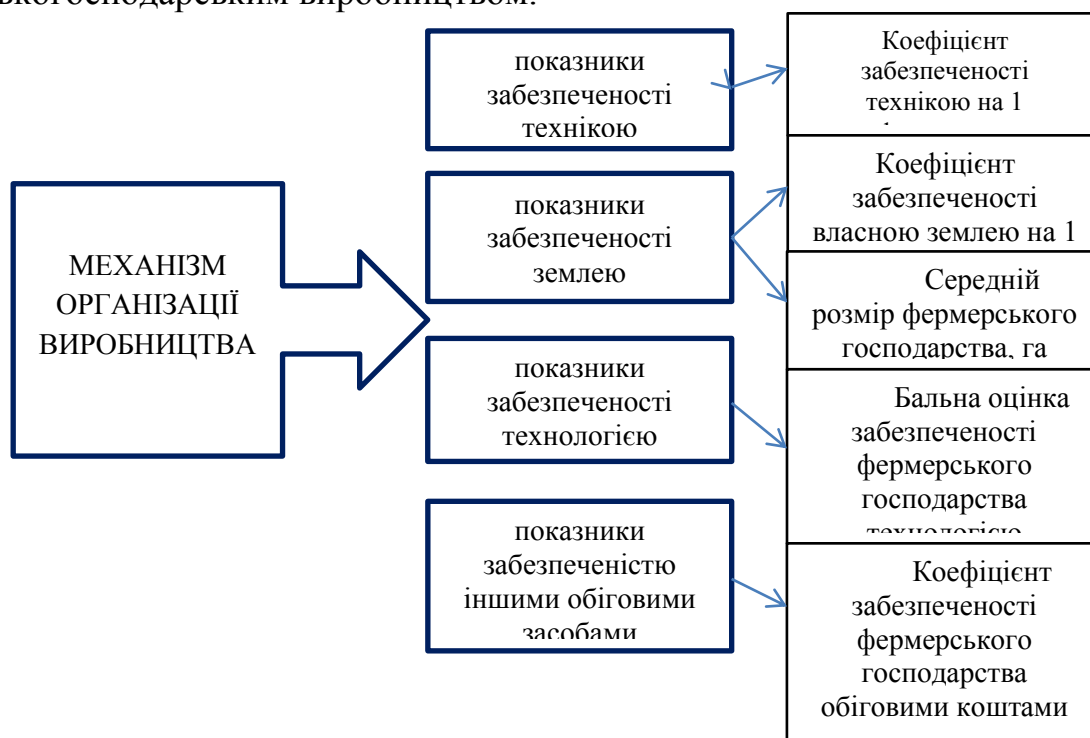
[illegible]ськогосподарським виробництвом.

МЕХАНІЗМ ОРГАНІЗАЦІЇ ВИРОБНИЦТВА

показники забезпеченості технікою

показники забезпеченості землею

показники забезпеченості технологією

показники забезпеченістю іншими обіговими засобами

Коефіцієнт забезпеченості технікою на 1 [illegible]

Коефіцієнт забезпеченості власною землею на 1

Середній розмір фермерського господарства, га

Бальна оцінка забезпеченості фермерського господарства технологією

Коефіцієнт забезпеченості фермерського господарства обіговими коштами